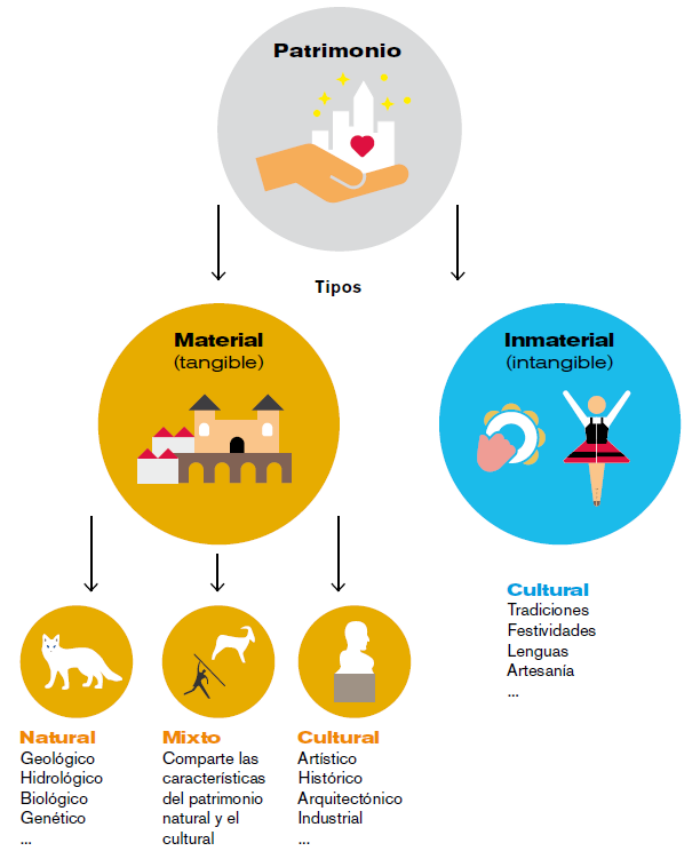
Patrimonio

Tipos

Material
(tangible)

Inmaterial
(intangible)

Cultural
Tradiciones
Festividades
Lenguas
Artesanía
...

Natural
Geológico
Hidrológico
Biológico
Genético
...

Mixto
Comparte las características del patrimonio natural y el cultural

Cultural
Artístico
Histórico
Arquitectónico
Industrial
...